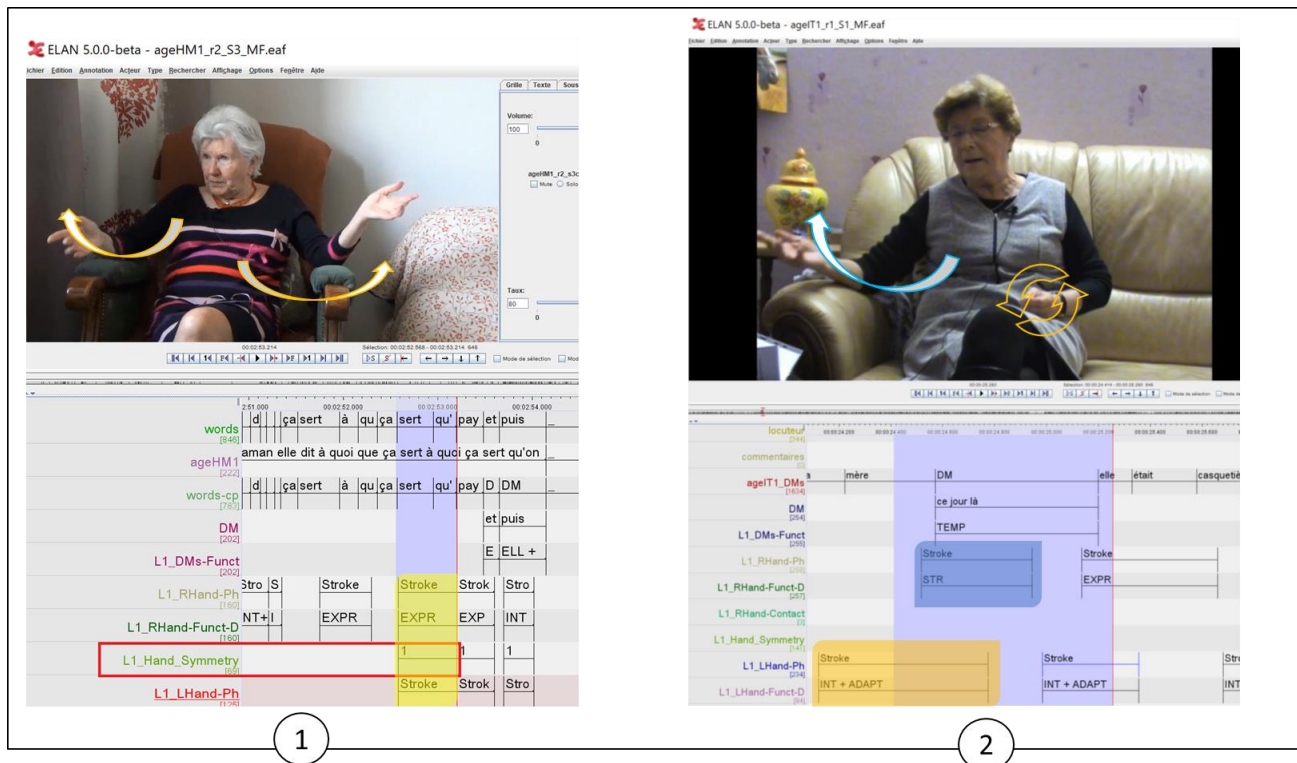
ELAN 5.0.0-beta - ageHM1_r2_S3_MF.eaf

Fichier Edition Annotation Acteur Type Rechercher Affichage Options Fenêtre Aide

Grille Texte Sous

Volume:
100
0

ageHM1_r2_s3c
Mute Solo

Taux:
80
0

00:02:53.214
Sélection: 00:02:52.568 - 00:02:53.214 646

Mode de sélection Mod

2:51.000 00:02:52.000 00:02:53.000 00:02:54.000

| words [846] | d | ça sert | à | qu | ça | sert | qu' | pay | et | puis |
|---|---|---|---|---|---|---|---|---|---|---|
| ageHM1 [222] | aman elle dit à quoi que ça sert à quoi ça sert qu'on |
| words-cp [783] | d | ça sert | à | qu | ça | sert | qu' | pay | D | DM |
| DM [202] | et | puis |
| L1_DMs-Funct [202] | E | ELL + |
| L1_RHand-Ph [160] | Stro | S | Stroke | Stroke | Strok | Stro |
| L1_RHand-Funct-D [160] | NT+ | I | EXPR | EXPR | EXP | INT |
| L1_Hand_Symmetry [69] | 1 | 1 | 1 |
| L1_LHand-Ph [125] | Stroke | Strok | Stro |

1

ELAN 5.0.0-beta - ageIT1_r1_S1_MF.eaf

Fichier Edition Annotation Acteur Type Rechercher Affichage Options Fenêtre Aide

Mode de sélection Mode de

| locuteur [244] | |
|---|---|
| commentaires [2] | |
| ageIT1_DMs [1634] | a | mère | DM | elle | était | casquetiè |
| DM [254] | ce jour là |
| L1_DMs-Funct [255] | TEMP |
| L1_RHand-Ph [256] | Stroke | Stroke |
| L1_RHand-Funct-D [257] | STR | EXPR |
| L1_RHand-Contact [3] | |
| L1_Hand_Symmetry [141] | |
| L1_LHand-Ph [234] | Stroke | Stroke | Stro |
| L1_LHand-Funct-D [34] | INT + ADAPT | INT + ADAPT | INT |

2